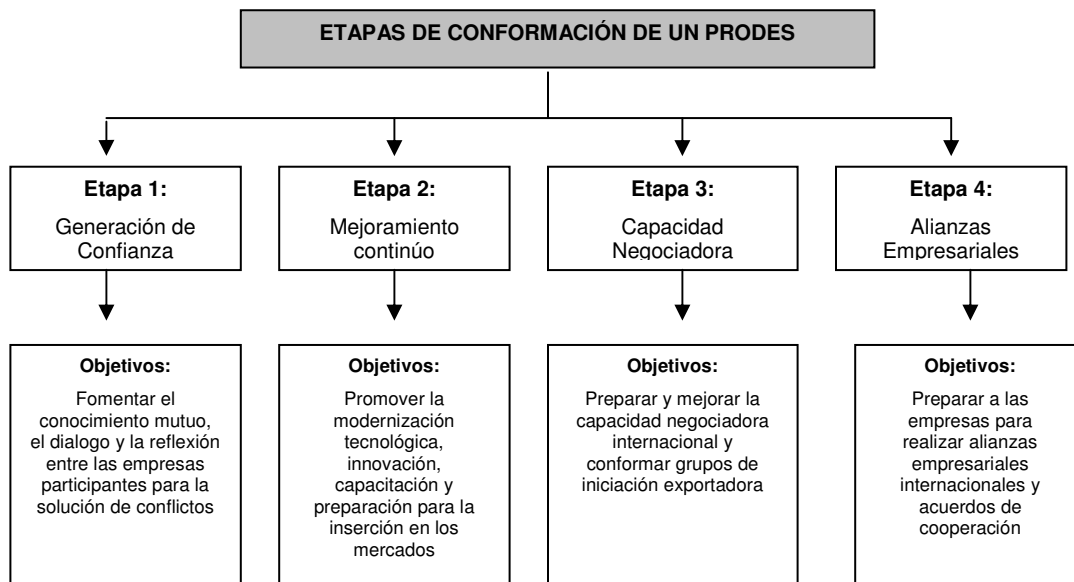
ETAPAS DE CONFORMACIÓN DE UN PRODES

Etapa 1:
Generación de Confianza

Objetivos:
Fomentar el conocimiento mutuo, el dialogo y la reflexión entre las empresas participantes para la solución de conflictos

Etapa 2:
Mejoramiento continúo

Objetivos:
Promover la modernización tecnológica, innovación, capacitación y preparación para la inserción en los mercados

Etapa 3:
Capacidad Negociadora

Objetivos:
Preparar y mejorar la capacidad negociadora internacional y conformar grupos de iniciación exportadora

Etapa 4:
Alianzas Empresariales

Objetivos:
Preparar a las empresas para realizar alianzas empresariales internacionales y acuerdos de cooperación